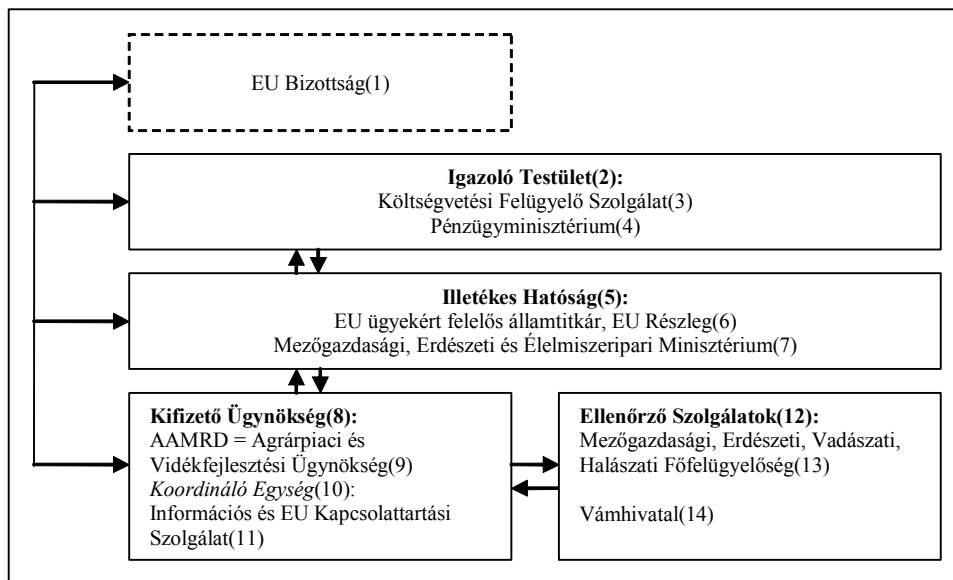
EU Bizottság(1)

**Igazoló Testület(2):**
Költségvetési Felügyelő Szolgálat(3)
Pénzügyminisztérium(4)

**Illetékes Hatóság(5):**
EU ügyekért felelős államtitkár, EU Részleg(6)
Mezőgazdasági, Erdészeti és Élelmiszeripari Minisztérium(7)

**Kifizető Ügynökség(8):**
AAMRD = Agrárpiaci és Vidékfejlesztési Ügynökség(9)
*Koordináló Egység*(10):
Információs és EU Kapcsolattartási Szolgálat(11)

**Ellenőrző Szolgálatok(12):**
Mezőgazdasági, Erdészeti, Vadászati, Halászati Főfelügyelőség(13)

Vámhivatal(14)